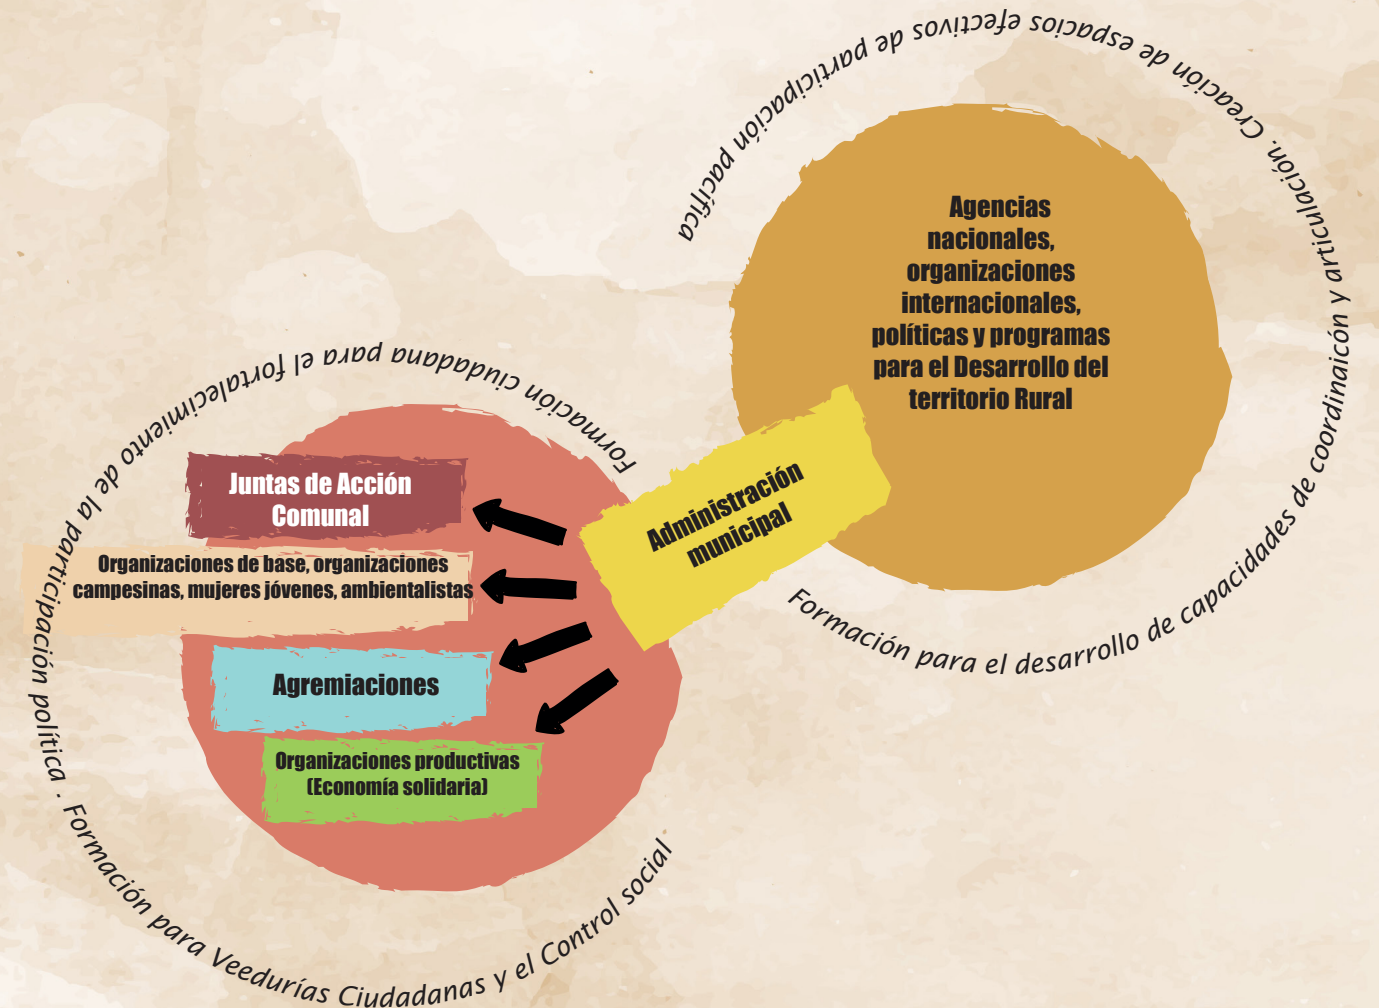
Agencias nacionales, organizaciones internacionales, políticas y programas para el Desarrollo del territorio Rural

Formación para el desarrollo de capacidades de coordinaicón y articulación. Creación de espacios efectivos de participación pacífica

Administración municipal

Juntas de Acción Comunal

Organizaciones de base, organizaciones campesinas, mujeres jóvenes, ambientalistas

Agremiaciones

Organizaciones productivas (Economía solidaria)

Formación ciudadana para el fortalecimiento de la participación política . Formación para Veedurías Ciudadanas y el Control social